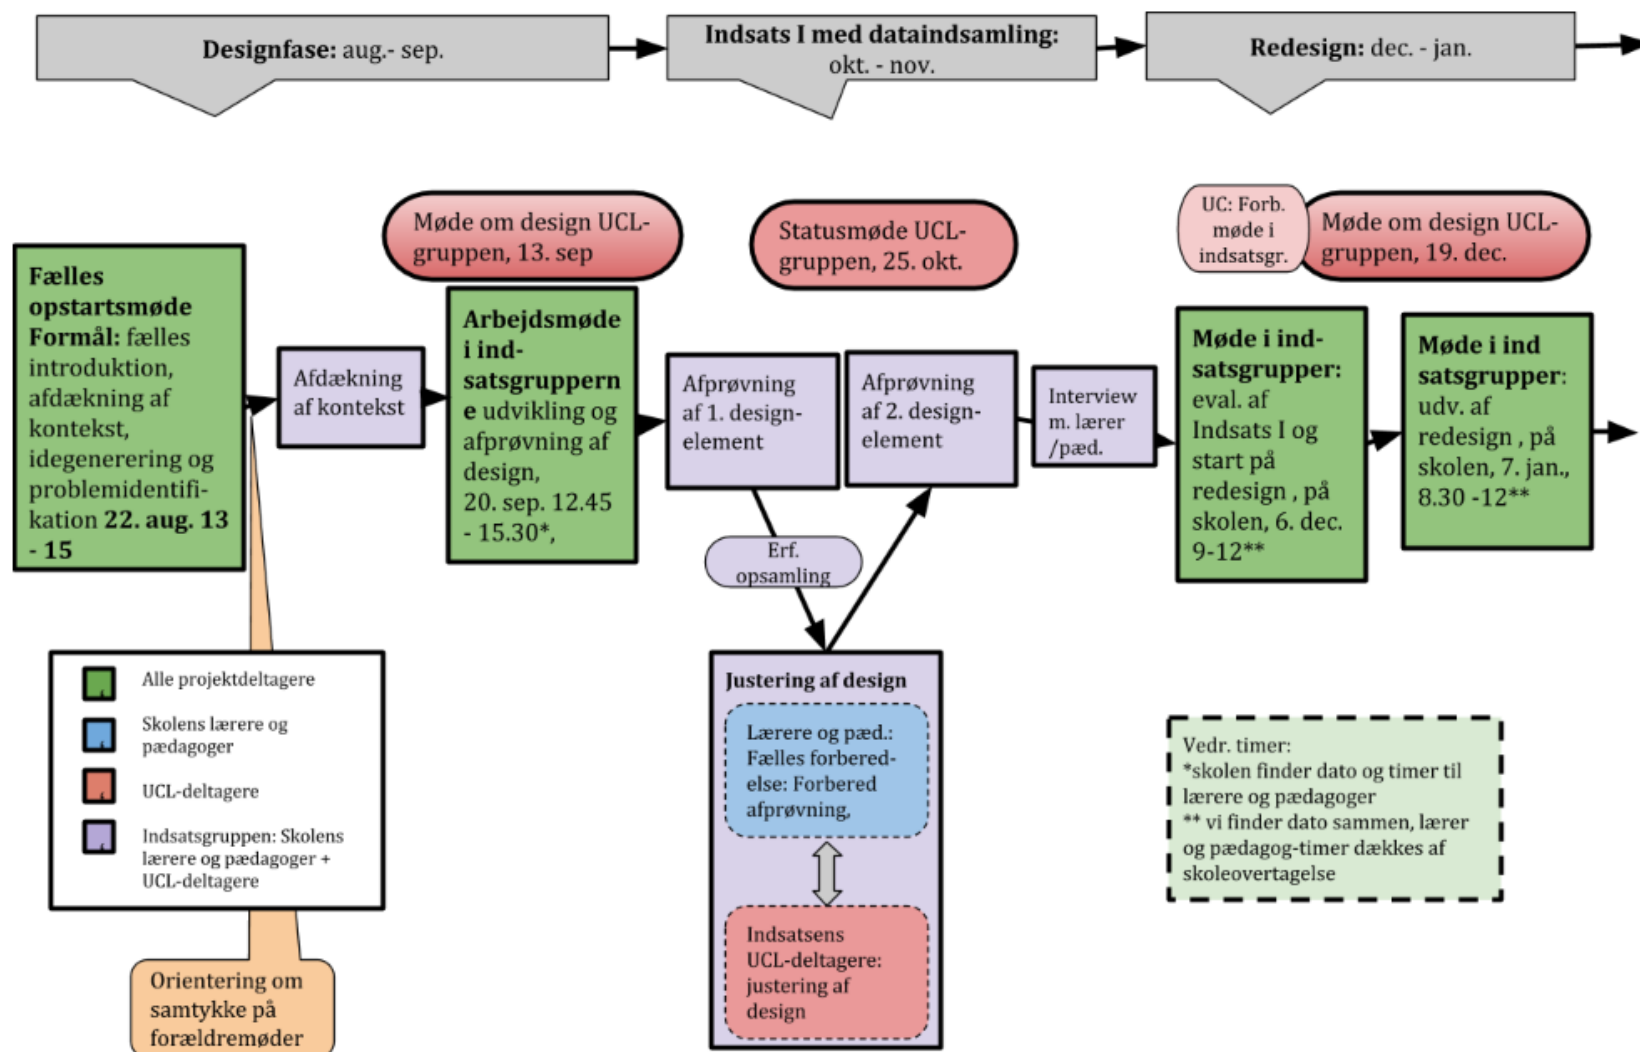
**Designfase:** aug.- sep.

**Indsats I med dataindsamling:** okt. - nov.

**Redesign:** dec. - jan.

Møde om design UCL-gruppen, 13. sep

Statusmøde UCL-gruppen, 25. okt.

UC: Forb. møde i indsatsgr.

Møde om design UCL-gruppen, 19. dec.

**Fælles opstartsmøde Formål:** fælles introduktion, afdækning af kontekst, idegenerering og problemidentifikation **22. aug. 13 - 15**

Afdækning af kontekst

**Arbejdsmøde i indsatsgruppene** udvikling og afprøvning af design, 20. sep. 12.45 - 15.30*,

Afprøvning af 1. design-element

Afprøvning af 2. design-element

Interview m. lærer /pæd.

**Møde i indsatsgrupper:** eval. af Indsats I og start på redesign , på skolen, 6. dec. 9-12**

**Møde i ind satsgrupper:** udv. af redesign , på skolen, 7. jan., 8.30 -12**

Erf. opsamling

Alle projektdeltagere

Skolens lærere og pædagoger

UCL-deltagere

Indsatsgruppen: Skolens lærere og pædagoger + UCL-deltagere

**Justering af design**

Lærere og pæd.: Fælles forberedelse: Forbered afprøvning,

Indsatsens UCL-deltagere: justering af design

Vedr. timer:
*skolen finder dato og timer til lærere og pædagoger
** vi finder dato sammen, lærer og pædagog-timer dækkes af skoleovertagelse

Orientering om samtykke på forældremøder